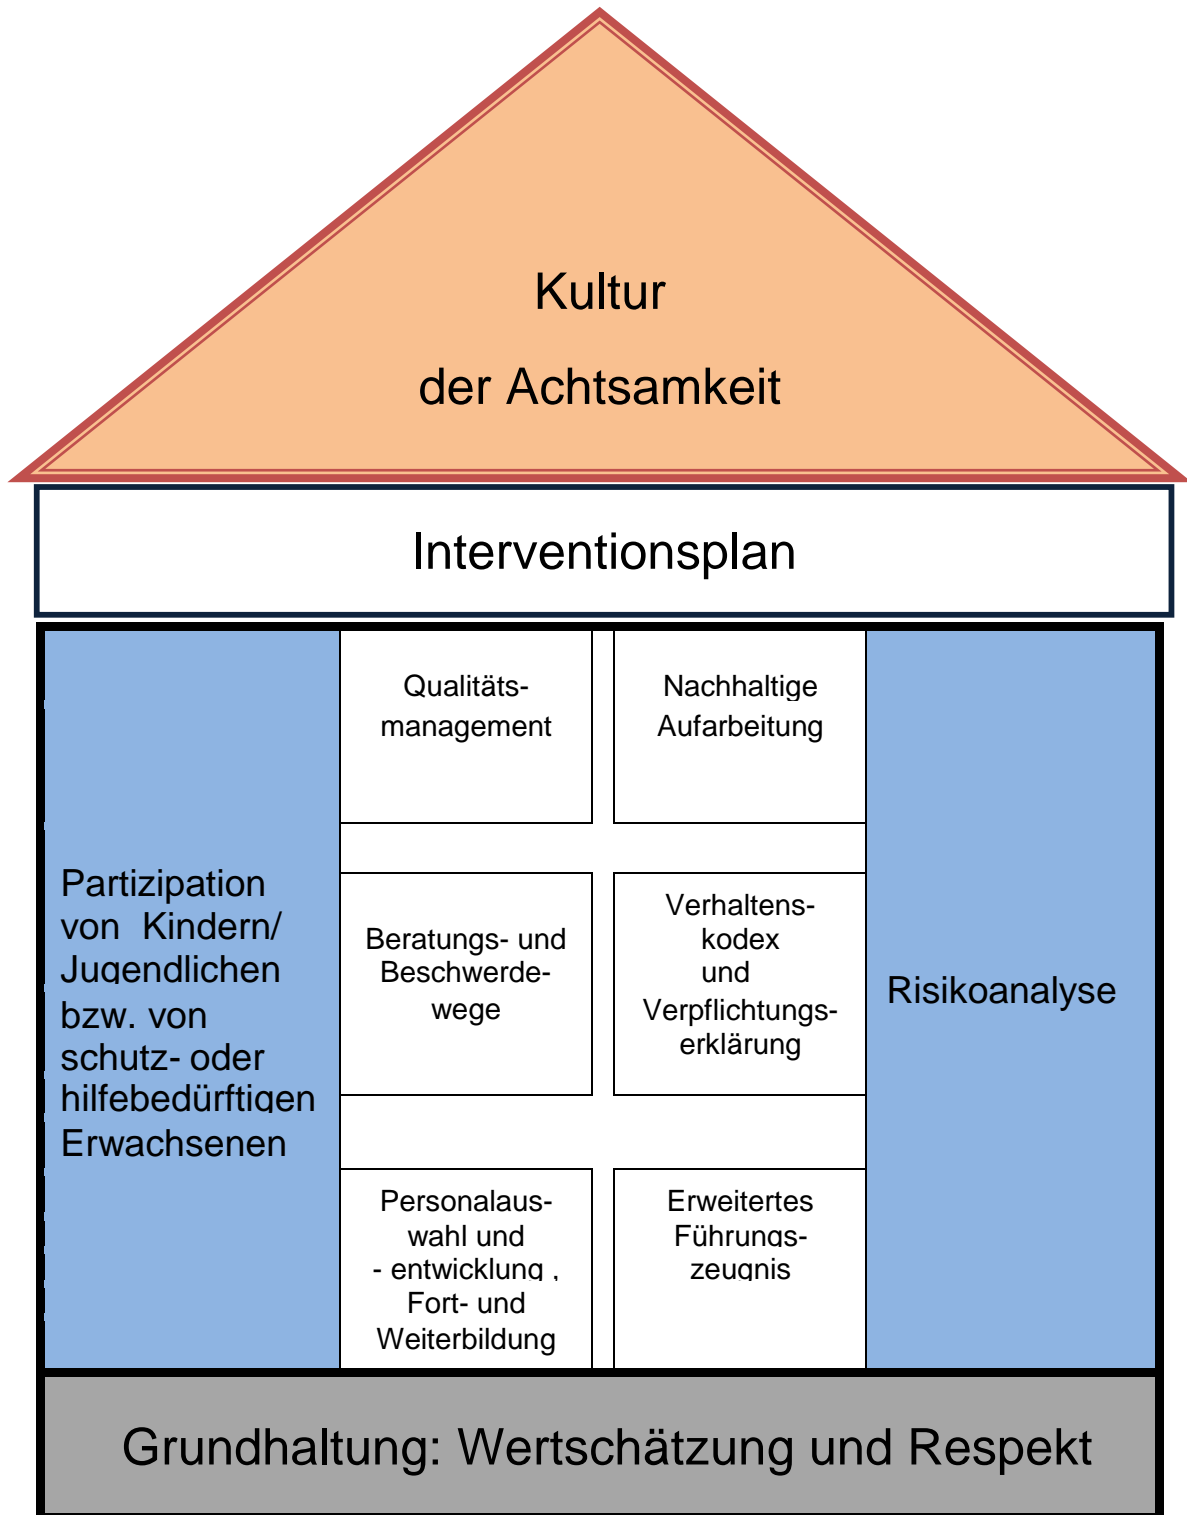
Kultur

der Achtsamkeit

Interventionsplan

Partizipation von Kindern/ Jugendlichen bzw. von schutz- oder hilfebedürftigen Erwachsenen

Qualitätsmanagement

Nachhaltige Aufarbeitung

Beratungs- und Beschwerdewege

Verhaltenskodex und Verpflichtungserklärung

Personalauswahl und - entwicklung , Fort- und Weiterbildung

Erweitertes Führungszeugnis

Risikoanalyse

Grundhaltung: Wertschätzung und Respekt